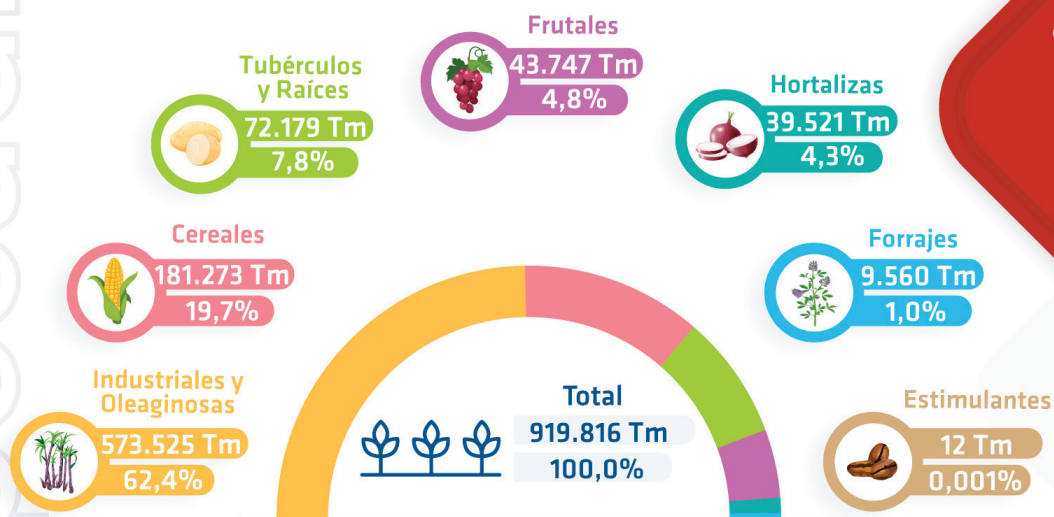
Frutales
43.747 Tm
4,8%

Tubérculos y Raíces
72.179 Tm
7,8%

Hortalizas
39.521 Tm
4,3%

Cereales
181.273 Tm
19,7%

Forrajes
9.560 Tm
1,0%

Industriales y Oleaginosas
573.525 Tm
62,4%

Total
919.816 Tm
100,0%

Estimulantes
12 Tm
0,001%